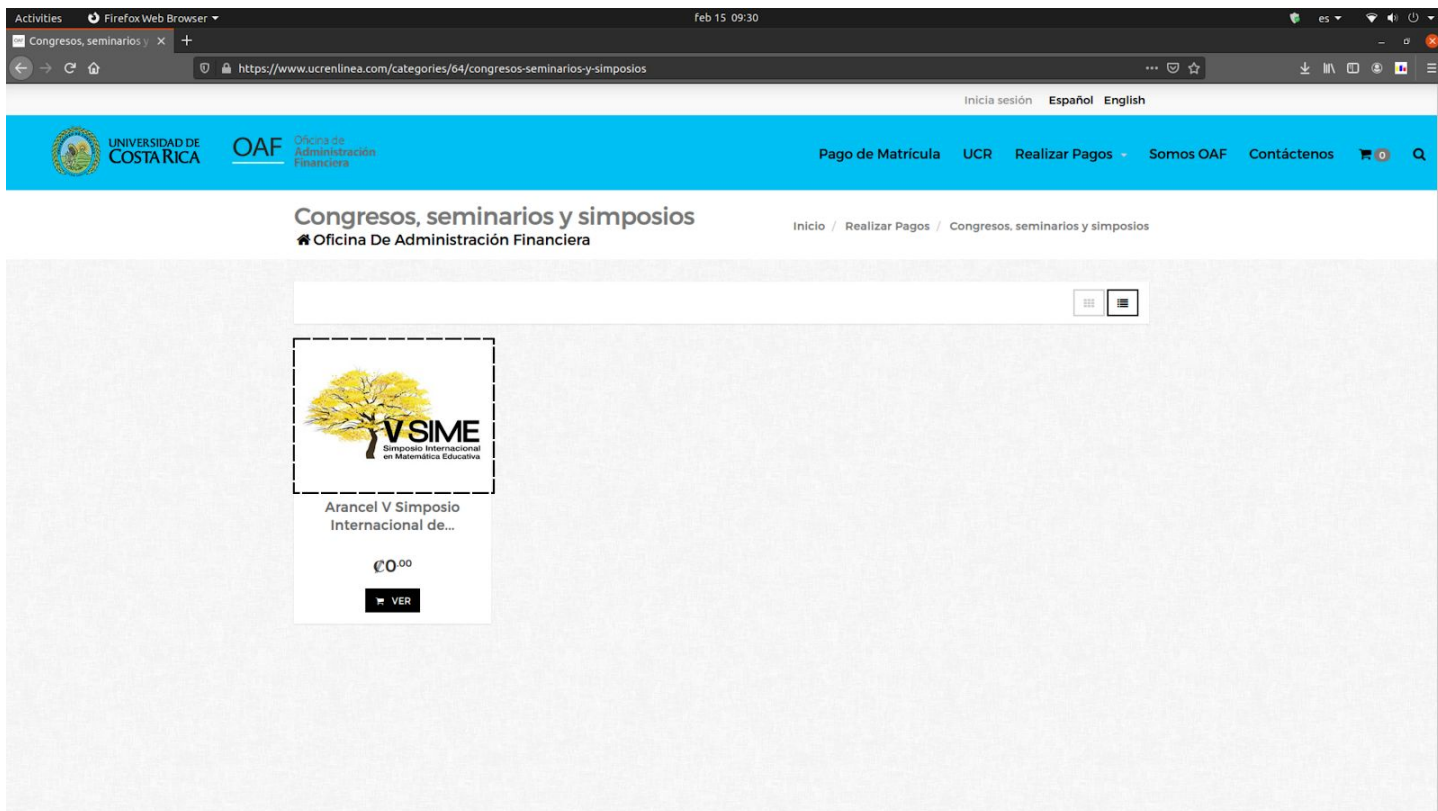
Activities Firefox Web Browser ▾ feb 15 09:30 es ▾

Congresos, seminarios y ×

https://www.ucrenlinea.com/categories/64/congresos-seminarios-y-simposios

Inicia sesión Español English

UNIVERSIDAD DE COSTA RICA OAF Oficina de Administración Financiera

Pago de Matrícula UCR Realizar Pagos Somos OAF Contáctenos 0

Congresos, seminarios y simposios
Oficina De Administración Financiera

Inicio / Realizar Pagos / Congresos, seminarios y simposios

V SIME
Simposio Internacional en Matemática Educativa

Arancel V Simposio Internacional de...

₡0.00

VER